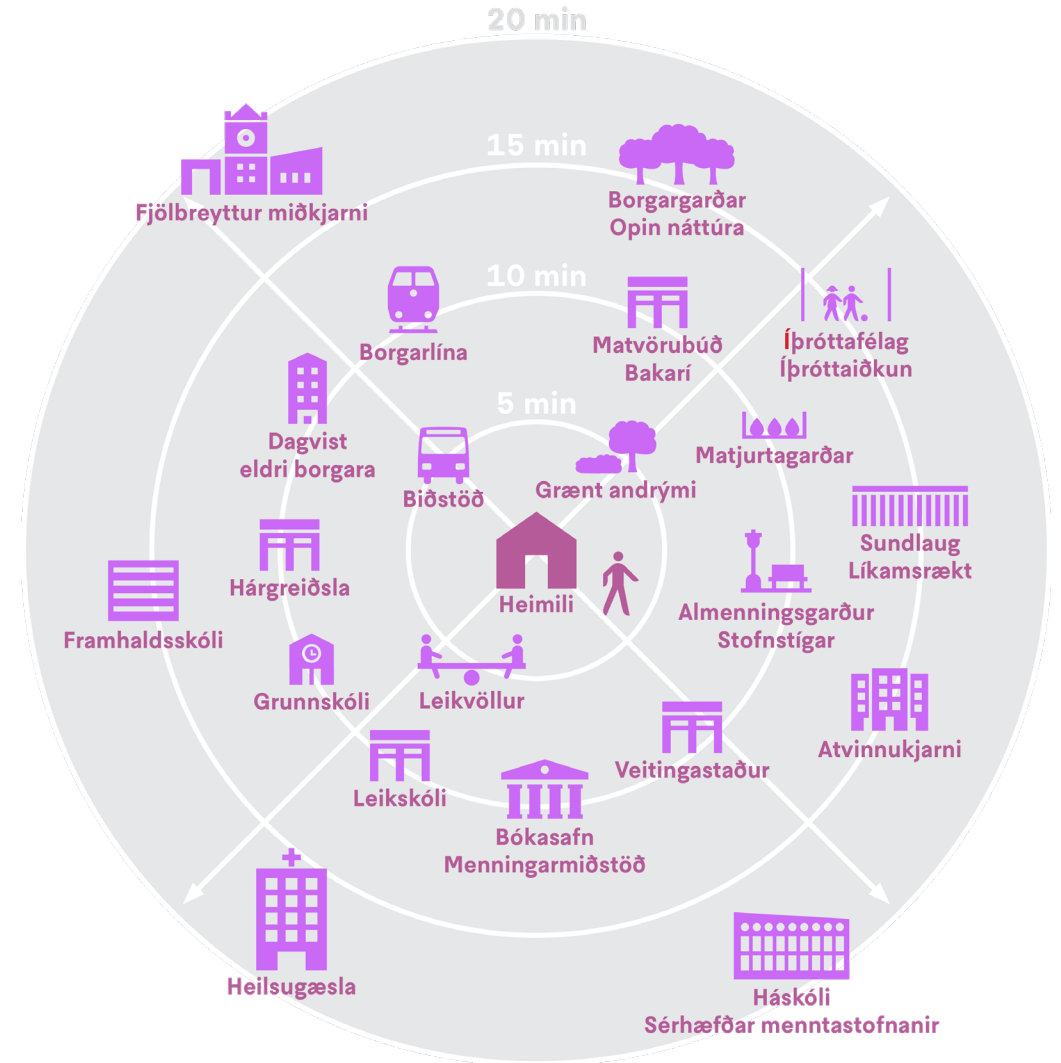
20 min

15 min

10 min

5 min

Fjölbreyttur miðkjarni

Borgargarðar
Opin náttúra

Borgarlína

Matvörubúð
Bakarí

Íþróttafélag
Íþróttaiðkun

Dagvist
eldri borgara

Biðstöð

Grænt andrými

Matjurtagarðar

Sundlaug
Líkamsrækt

Hárgreiðsla

Heimili

Almenningsgarður
Stofnstígar

Framhaldsskóli

Grunnskóli

Leikvöllur

Atvinnukjarni

Veitingastaður

Leikskóli

Bókasafn
Menningarmiðstöð

Heilsugæsla

Háskóli
Sérhæfðar menntastofnanir